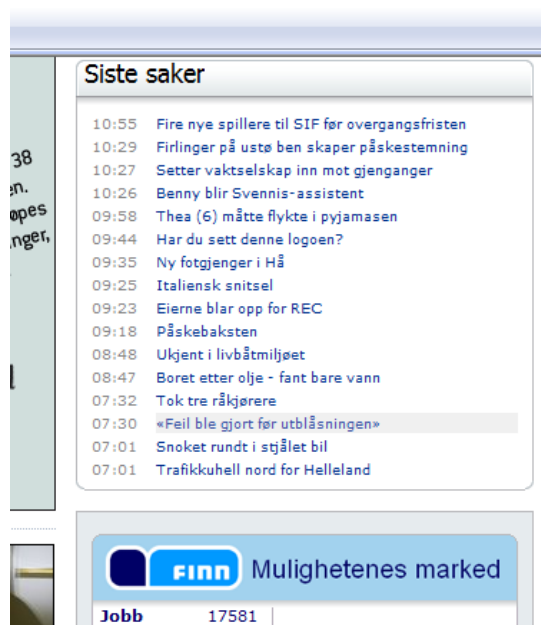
38
en.
øpes
nger,

Siste saker

10:55 Fire nye spillere til SIF før overgangsfristen
10:29 Firlinger på ustø ben skaper påskestemning
10:27 Setter vaktselskap inn mot gjenganger
10:26 Benny blir Svennis-assistent
09:58 Thea (6) måtte flykte i pyjamasen
09:44 Har du sett denne logoen?
09:35 Ny fotgjenger i Hå
09:25 Italiensk snitsel
09:23 Eierne blar opp for REC
09:18 Påskebaksten
08:48 Ukjent i livbåtmiljøet
08:47 Boret etter olje - fant bare vann
07:32 Tok tre råkjørere
07:30 «Feil ble gjort før utblåsningen»
07:01 Snoket rundt i stjålet bil
07:01 Trafikkuhell nord for Helleland

FINN Mulighetenes marked

| Jobb | 17581 |